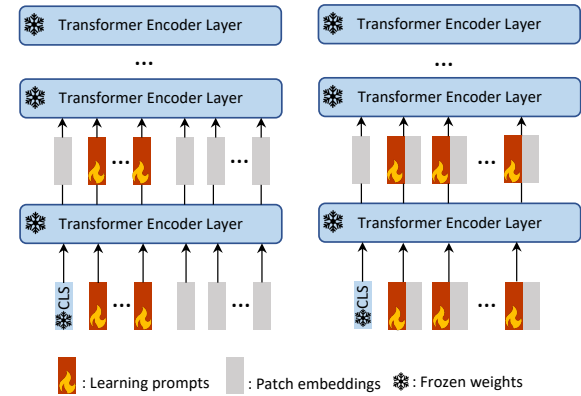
Transformer Encoder Layer

...

Transformer Encoder Layer

...

...

Transformer Encoder Layer

CLS

...

...

Transformer Encoder Layer

...

Transformer Encoder Layer

...

Transformer Encoder Layer

CLS

...

: Learning prompts : Patch embeddings : Frozen weights